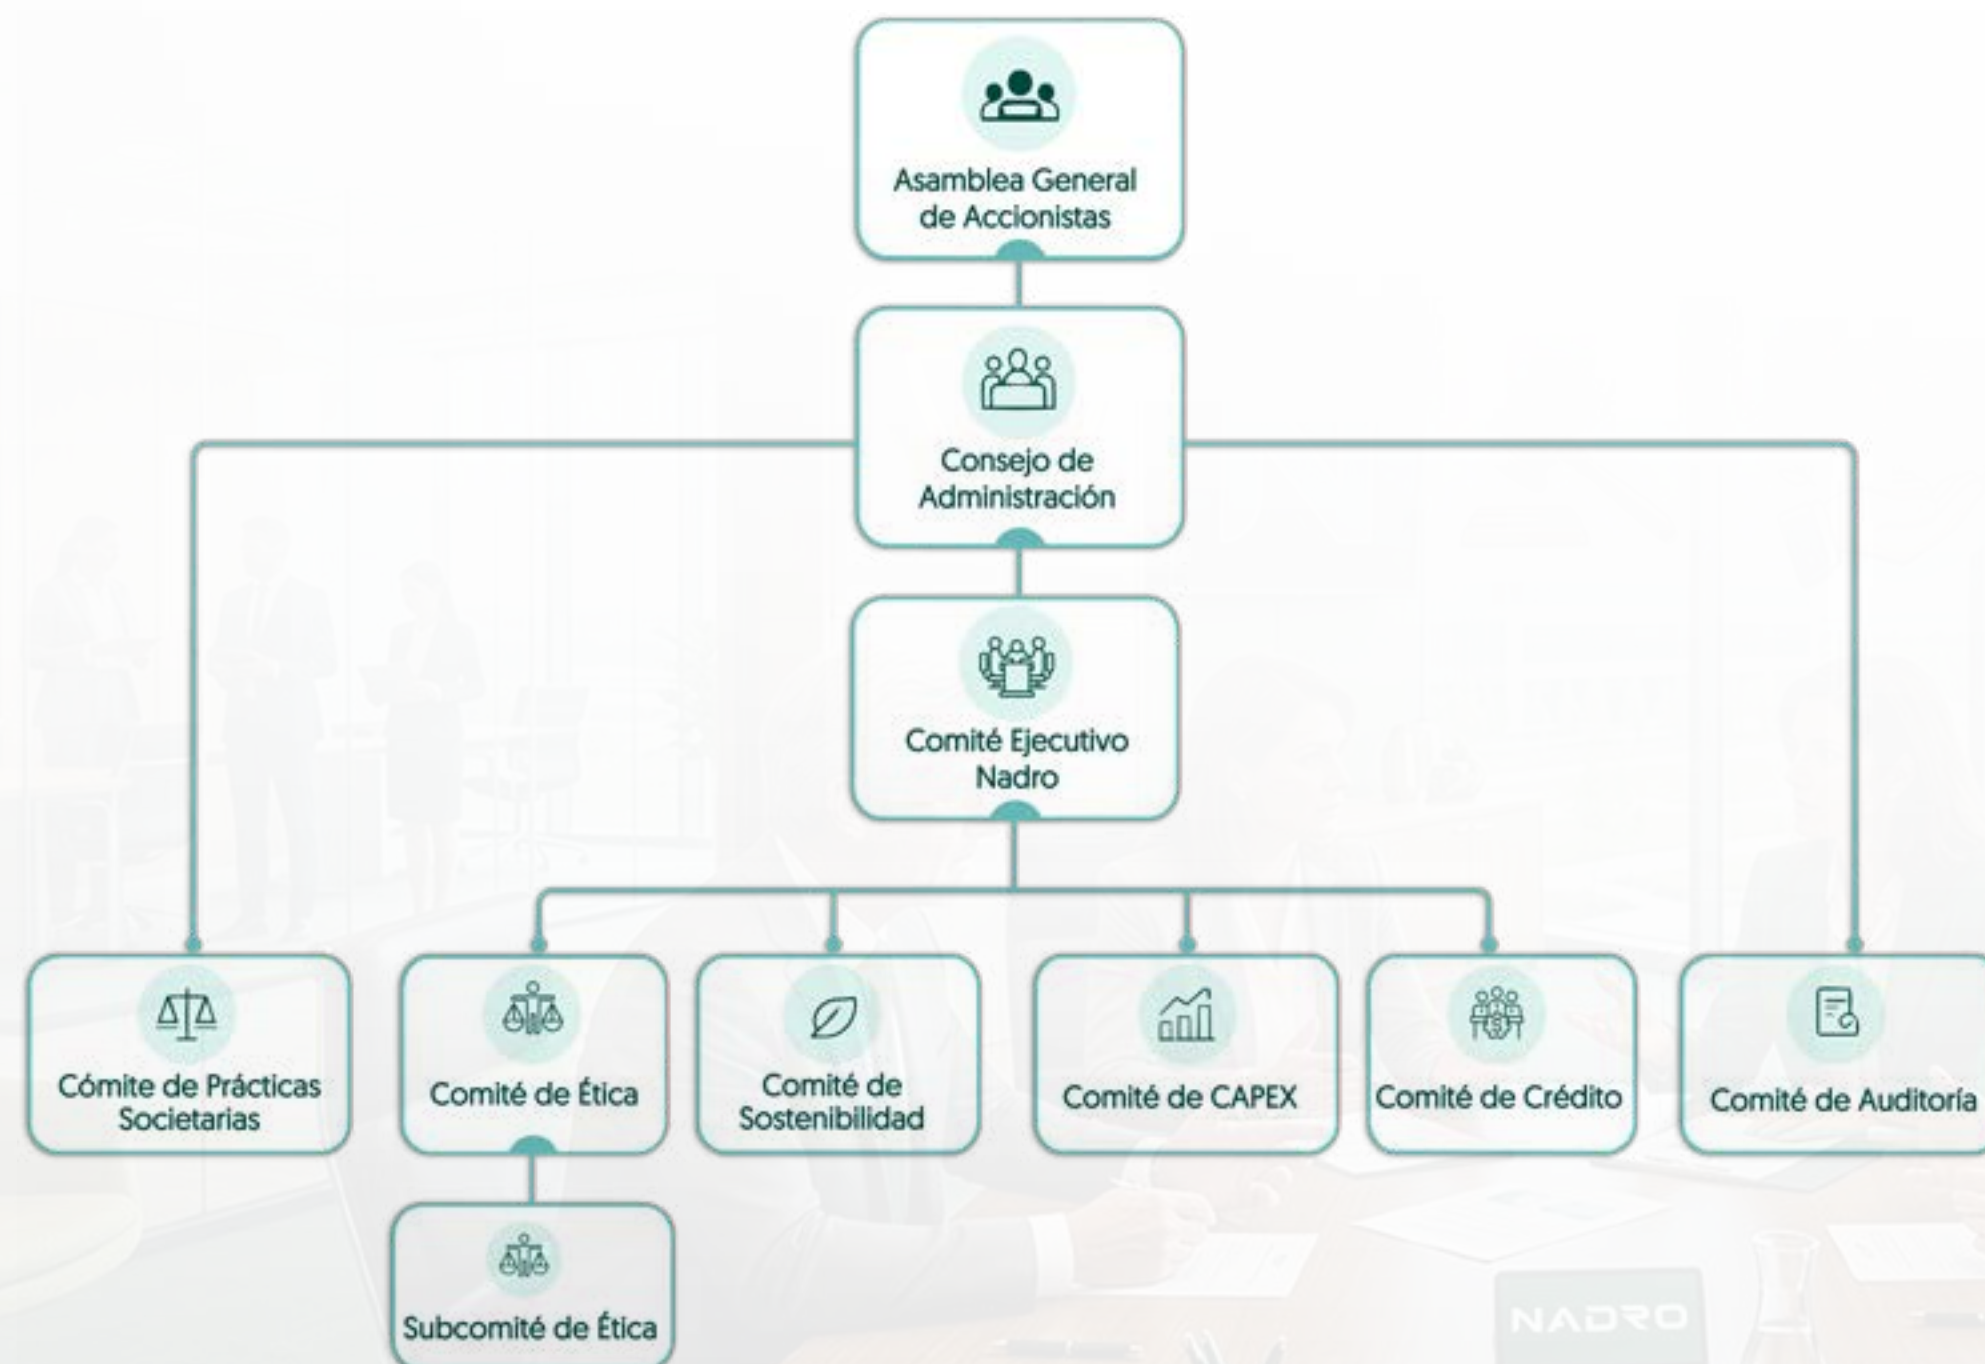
Asamblea General de Accionistas

Consejo de Administración

Comité Ejecutivo Nadro

Cómite de Prácticas Societarias

Comité de Ética

Comité de Sostenibilidad

Comité de CAPEX

Comité de Crédito

Comité de Auditoría

Subcomité de Ética

NADRO